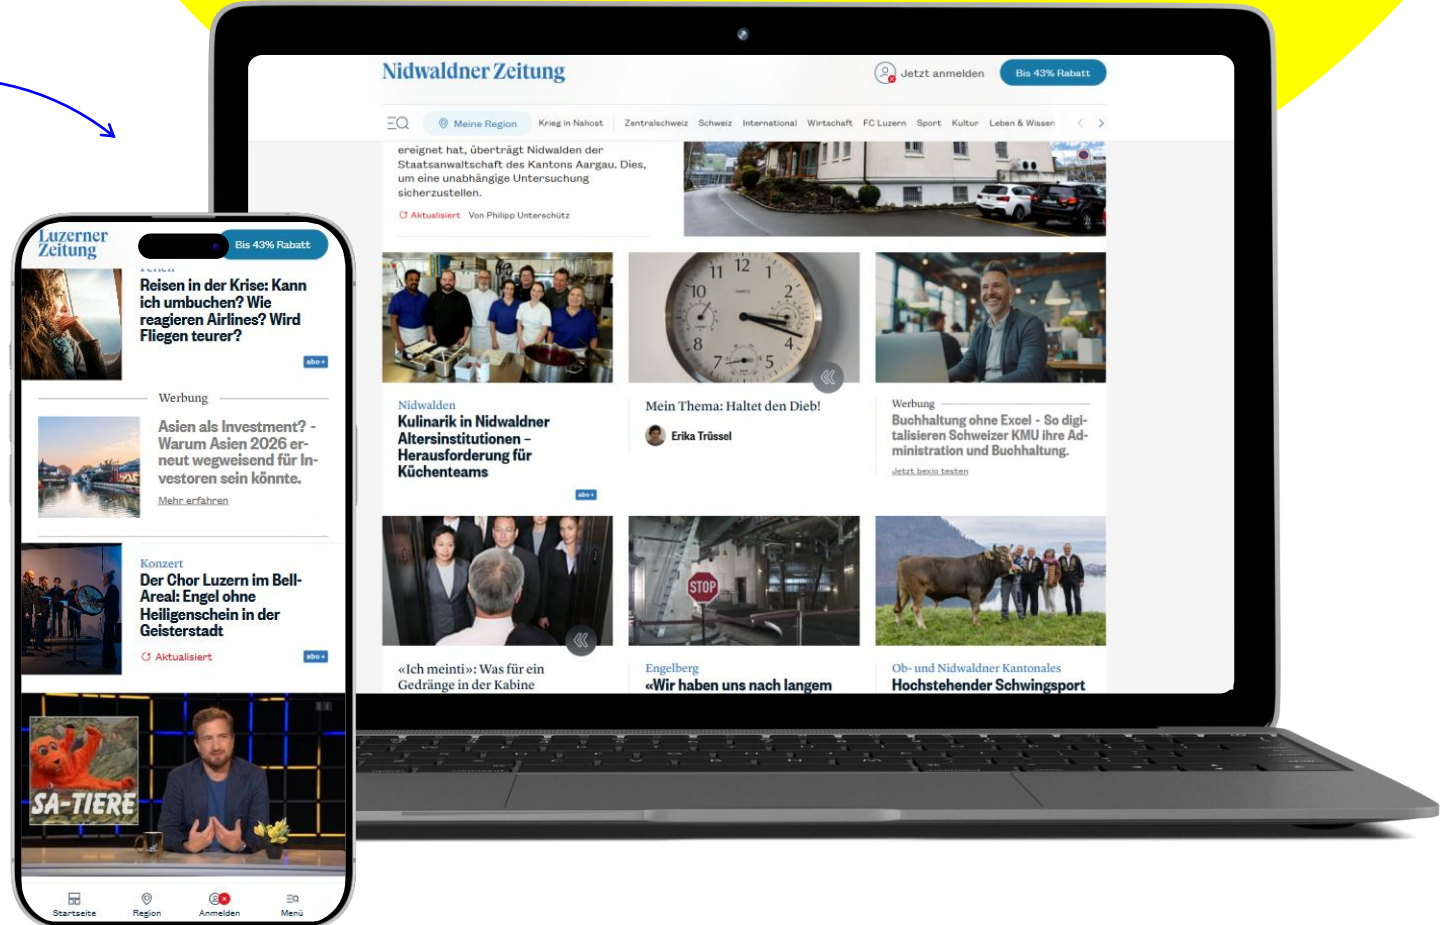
Nidwaldner Zeitung

Jetzt anmelden

Bis 43% Rabatt

Meine Region | Krieg in Nahost | Zentralschweiz | Schweiz | International | Wirtschaft | FC Luzern | Sport | Kultur | Leben & Wissen

ereignet hat, überträgt Nidwalden der Staatsanwaltschaft des Kantons Aargau. Dies, um eine unabhängige Untersuchung sicherzustellen.

Aktualisiert Von Philipp Unterschütz

Nidwalden
Kulinarik in Nidwaldner Altersinstitutionen – Herausforderung für Küchenteams

abo+

Mein Thema: Haltet den Dieb!

Erika Trüssel

Werbung
Buchhaltung ohne Excel - So digitalisieren Schweizer KMU ihre Administration und Buchhaltung.

Jetzt bexio testen

«Ich meinti»: Was für ein Gedränge in der Kabine

Engelberg
«Wir haben uns nach langem

Ob- und Nidwaldner Kantonales
Hochstehender Schwingsport

STOP

Luzerner Zeitung

Bis 43% Rabatt

Reisen in der Krise: Kann ich umbuchen? Wie reagieren Airlines? Wird Fliegen teurer?

abo+

Werbung

Asien als Investment? - Warum Asien 2026 erneut wegweisend für Investoren sein könnte.

Mehr erfahren

Konzert
Der Chor Luzern im Bell-Areal: Engel ohne Heiligenschein in der Geisterstadt

Aktualisiert

abo+

SA-TIERE

Startseite | Region | Anmelden | Menü